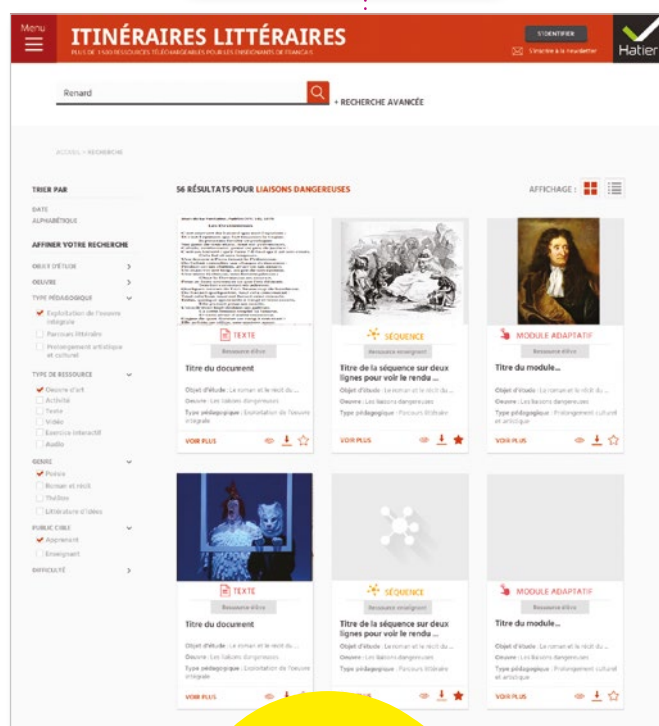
Menu

ITINÉRAIRES LITTÉRAIRES

PLUS DE 1500 RESSOURCES TÉLÉCHARGEABLES POUR LES ENSEIGNANTS DE FRANÇAIS

S'IDENTIFIER

S'inscrire à la newsletter

Hatier

Renard

+ RECHERCHE AVANCÉE

ACCUEIL > RECHERCHE

TRIER PAR

DATE

ALPHABÉTIQUE

AFFINER VOTRE RECHERCHE

OBJET D'ÉTUDE

OEUVRE

TYPE PÉDAGOGIQUE

Exploitation de l'oeuvre intégrale

Parcours littéraire

Prolongement artistique et culturel

TYPE DE RESSOURCE

Oeuvre d'art

Activité

Texte

Vidéo

Exercice interactif

Audio

GENRE

Poésie

Roman et récit

Théâtre

Littérature d'idées

PUBLIC CIBLE

Apprenant

Enseignant

DIFFICULTÉ

56 RÉSULTATS POUR LIAISONS DANGEREUSES

AFFICHAGE :

TEXTE

Ressource élève

Titre du document

Objet d'étude : Le roman et le récit du ...

Oeuvre : Les liaisons dangereuses

Type pédagogique : Exploitation de l'oeuvre intégrale

VOIR PLUS

SÉQUENCE

Ressource enseignant

Titre de la séquence sur deux lignes pour voir le rendu ...

Objet d'étude : Le roman et le récit du ...

Oeuvre : Les liaisons dangereuses

Type pédagogique : Parcours littéraire

VOIR PLUS

MODULE ADAPTATIF

Ressource élève

Titre du module...

Objet d'étude : Le roman et le récit du ...

Oeuvre : Les liaisons dangereuses

Type pédagogique : Prolongement culturel et artistique

VOIR PLUS

TEXTE

Ressource élève

Titre du document

Objet d'étude : Le roman et le récit du ...

Oeuvre : Les liaisons dangereuses

Type pédagogique : Exploitation de l'oeuvre intégrale

VOIR PLUS

SÉQUENCE

Ressource enseignant

Titre de la séquence sur deux lignes pour voir le rendu ...

Objet d'étude : Le roman et le récit du ...

Oeuvre : Les liaisons dangereuses

Type pédagogique : Parcours littéraire

MODULE ADAPTATIF

Ressource élève

Titre du module...

Objet d'étude : Le roman et le récit du ...

Oeuvre : Les liaisons dangereuses

Type pédagogique : Prolongement culturel et artistique

VOIR PLUS